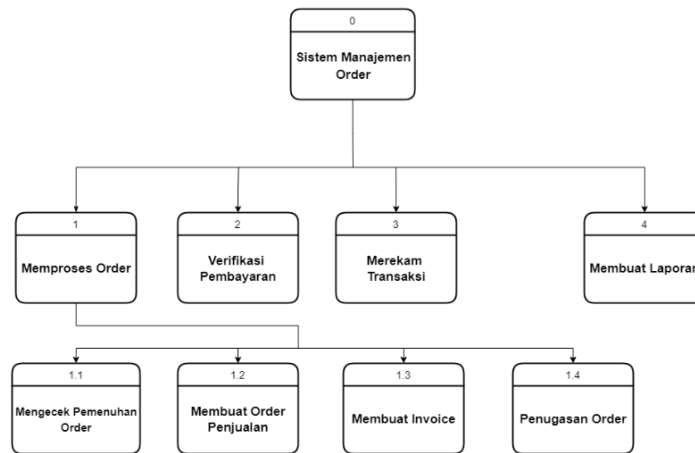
0

Sistem Manajemen Order

1

Memproses Order

2

Verifikasi Pembayaran

3

Merekam Transaksi

4

Membuat Laporan

1.1

Mengecek Pemenuhan Order

1.2

Membuat Order Penjualan

1.3

Membuat Invoice

1.4

Penugasan Order